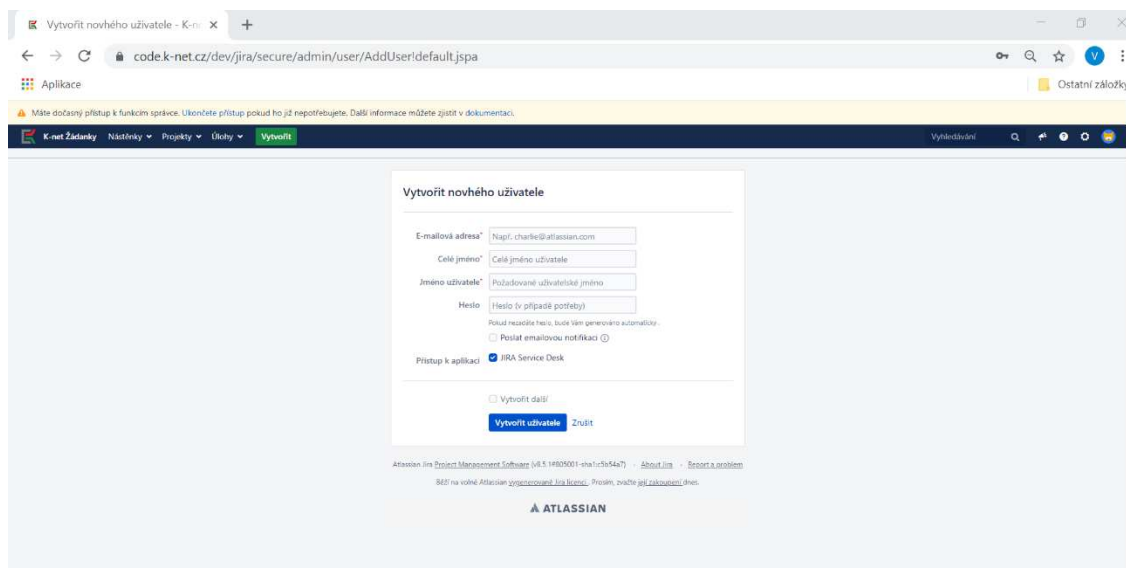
Vytvořit novhého uživatele - K-n ×

code.k-net.cz/dev/jira/secure/admin/user/AddUser!default.jspa

Aplikace

Ostatní záložky

Máte dočasný přístup k funkcím správce. Ukončete přístup pokud ho již nepotřebujete. Další informace můžete zjistit v dokumentaci.

K-net Žádanky Nástěnky Projekty Úlohy Vytvořit

Vyhledávání

Vytvořit novhého uživatele

E-mailová adresa* Např. charlie@atlassian.com

Celé jméno* Celé jméno uživatele

Jméno uživatele* Požadované uživatelské jméno

Heslo Heslo (v případě potřeby)

Pokud nezadáte heslo, bude Vám generováno automaticky.

Poslat emailovou notifikaci

Přístup k aplikaci JIRA Service Desk

Vytvořit další

Vytvořit uživatele Zrušit

Atlassian Jira Project Management Software (v8.5.1#805001-sha1:c5b54a7) · About Jira · Report a problem

Běží na volné Atlassian vygenerované Jira licenci. Prosím, zvažte její zakoupení dnes.

ATLASSIAN